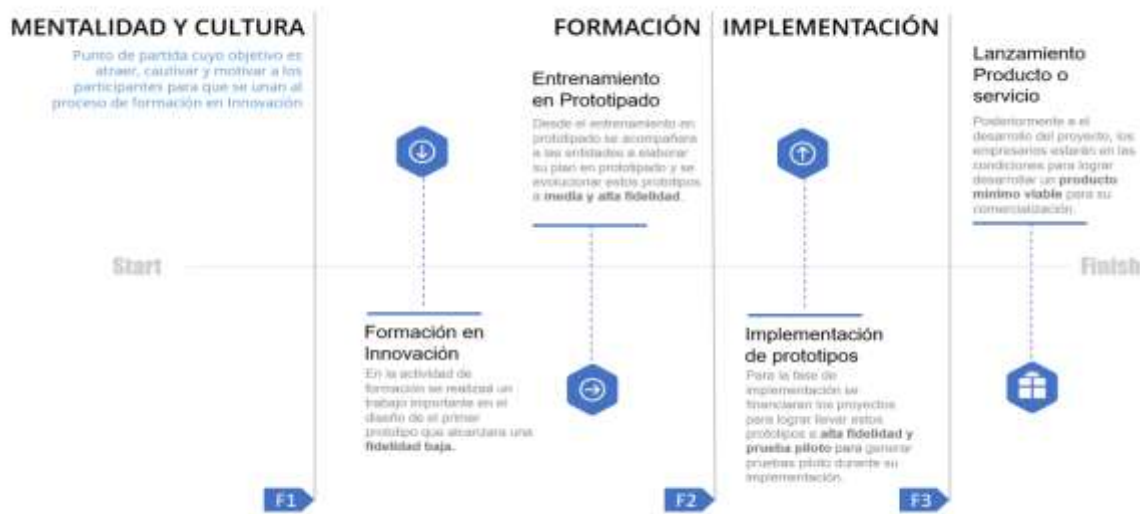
MENTALIDAD Y CULTURA

Punto de partida cuyo objetivo es atraer, cautivar y motivar a los participantes para que se unan al proceso de formación en Innovación

FORMACIÓN

Entrenamiento en Prototipado

Desde el entrenamiento en prototipado se acompañara a las entidades a elaborar su plan en prototipado y se evolucionar estos prototipos a **media y alta fidelidad**.

IMPLEMENTACIÓN

Lanzamiento Producto o servicio

Posteriormente a el desarrollo del proyecto, los empresarios estarán en las condiciones para lograr desarrollar un **producto mínimo viable** para su comercialización.

Start

Finish

Formación en Innovación

En la actividad de formación se realizará un trabajo importante en el diseño de el primer prototipo que alcanzara una **fidelidad baja.**

Implementación de prototipos

Para la fase de implementación se financiaran los proyectos para lograr llevar estos prototipos a **alta fidelidad y prueba piloto** para generar pruebas piloto durante su implementación.

F1

F2

F3